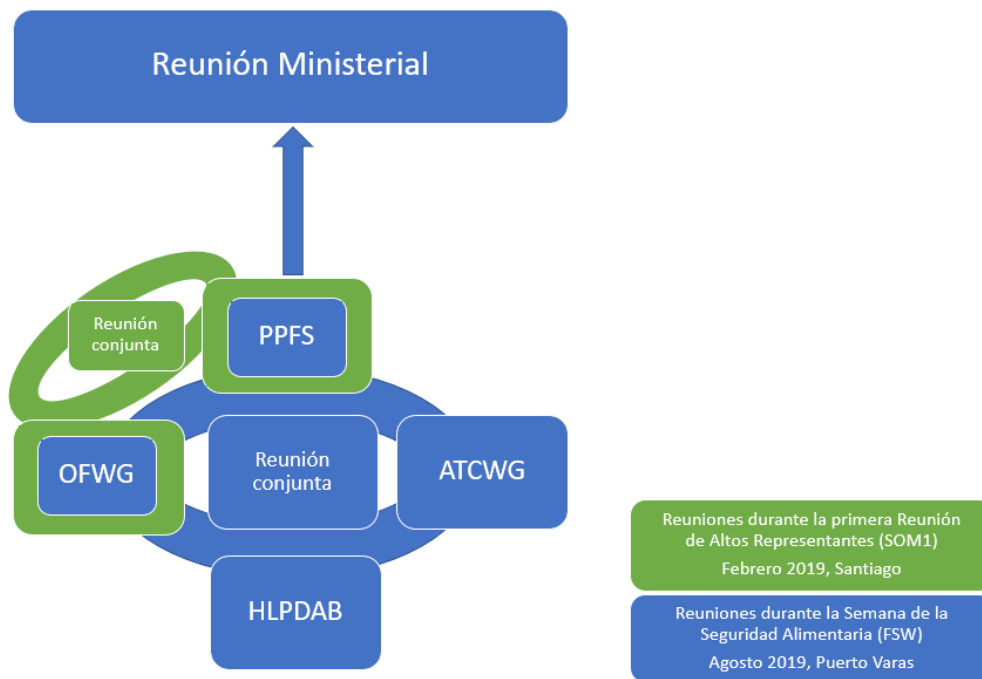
Reunión Ministerial

Reunión conjunta

PPFS

OFWG

Reunión conjunta

ATCWG

HLPDAB

Reuniones durante la primera Reunión de Altos Representantes (SOM1)

Febrero 2019, Santiago

Reuniones durante la Semana de la Seguridad Alimentaria (FSW)

Agosto 2019, Puerto Varas